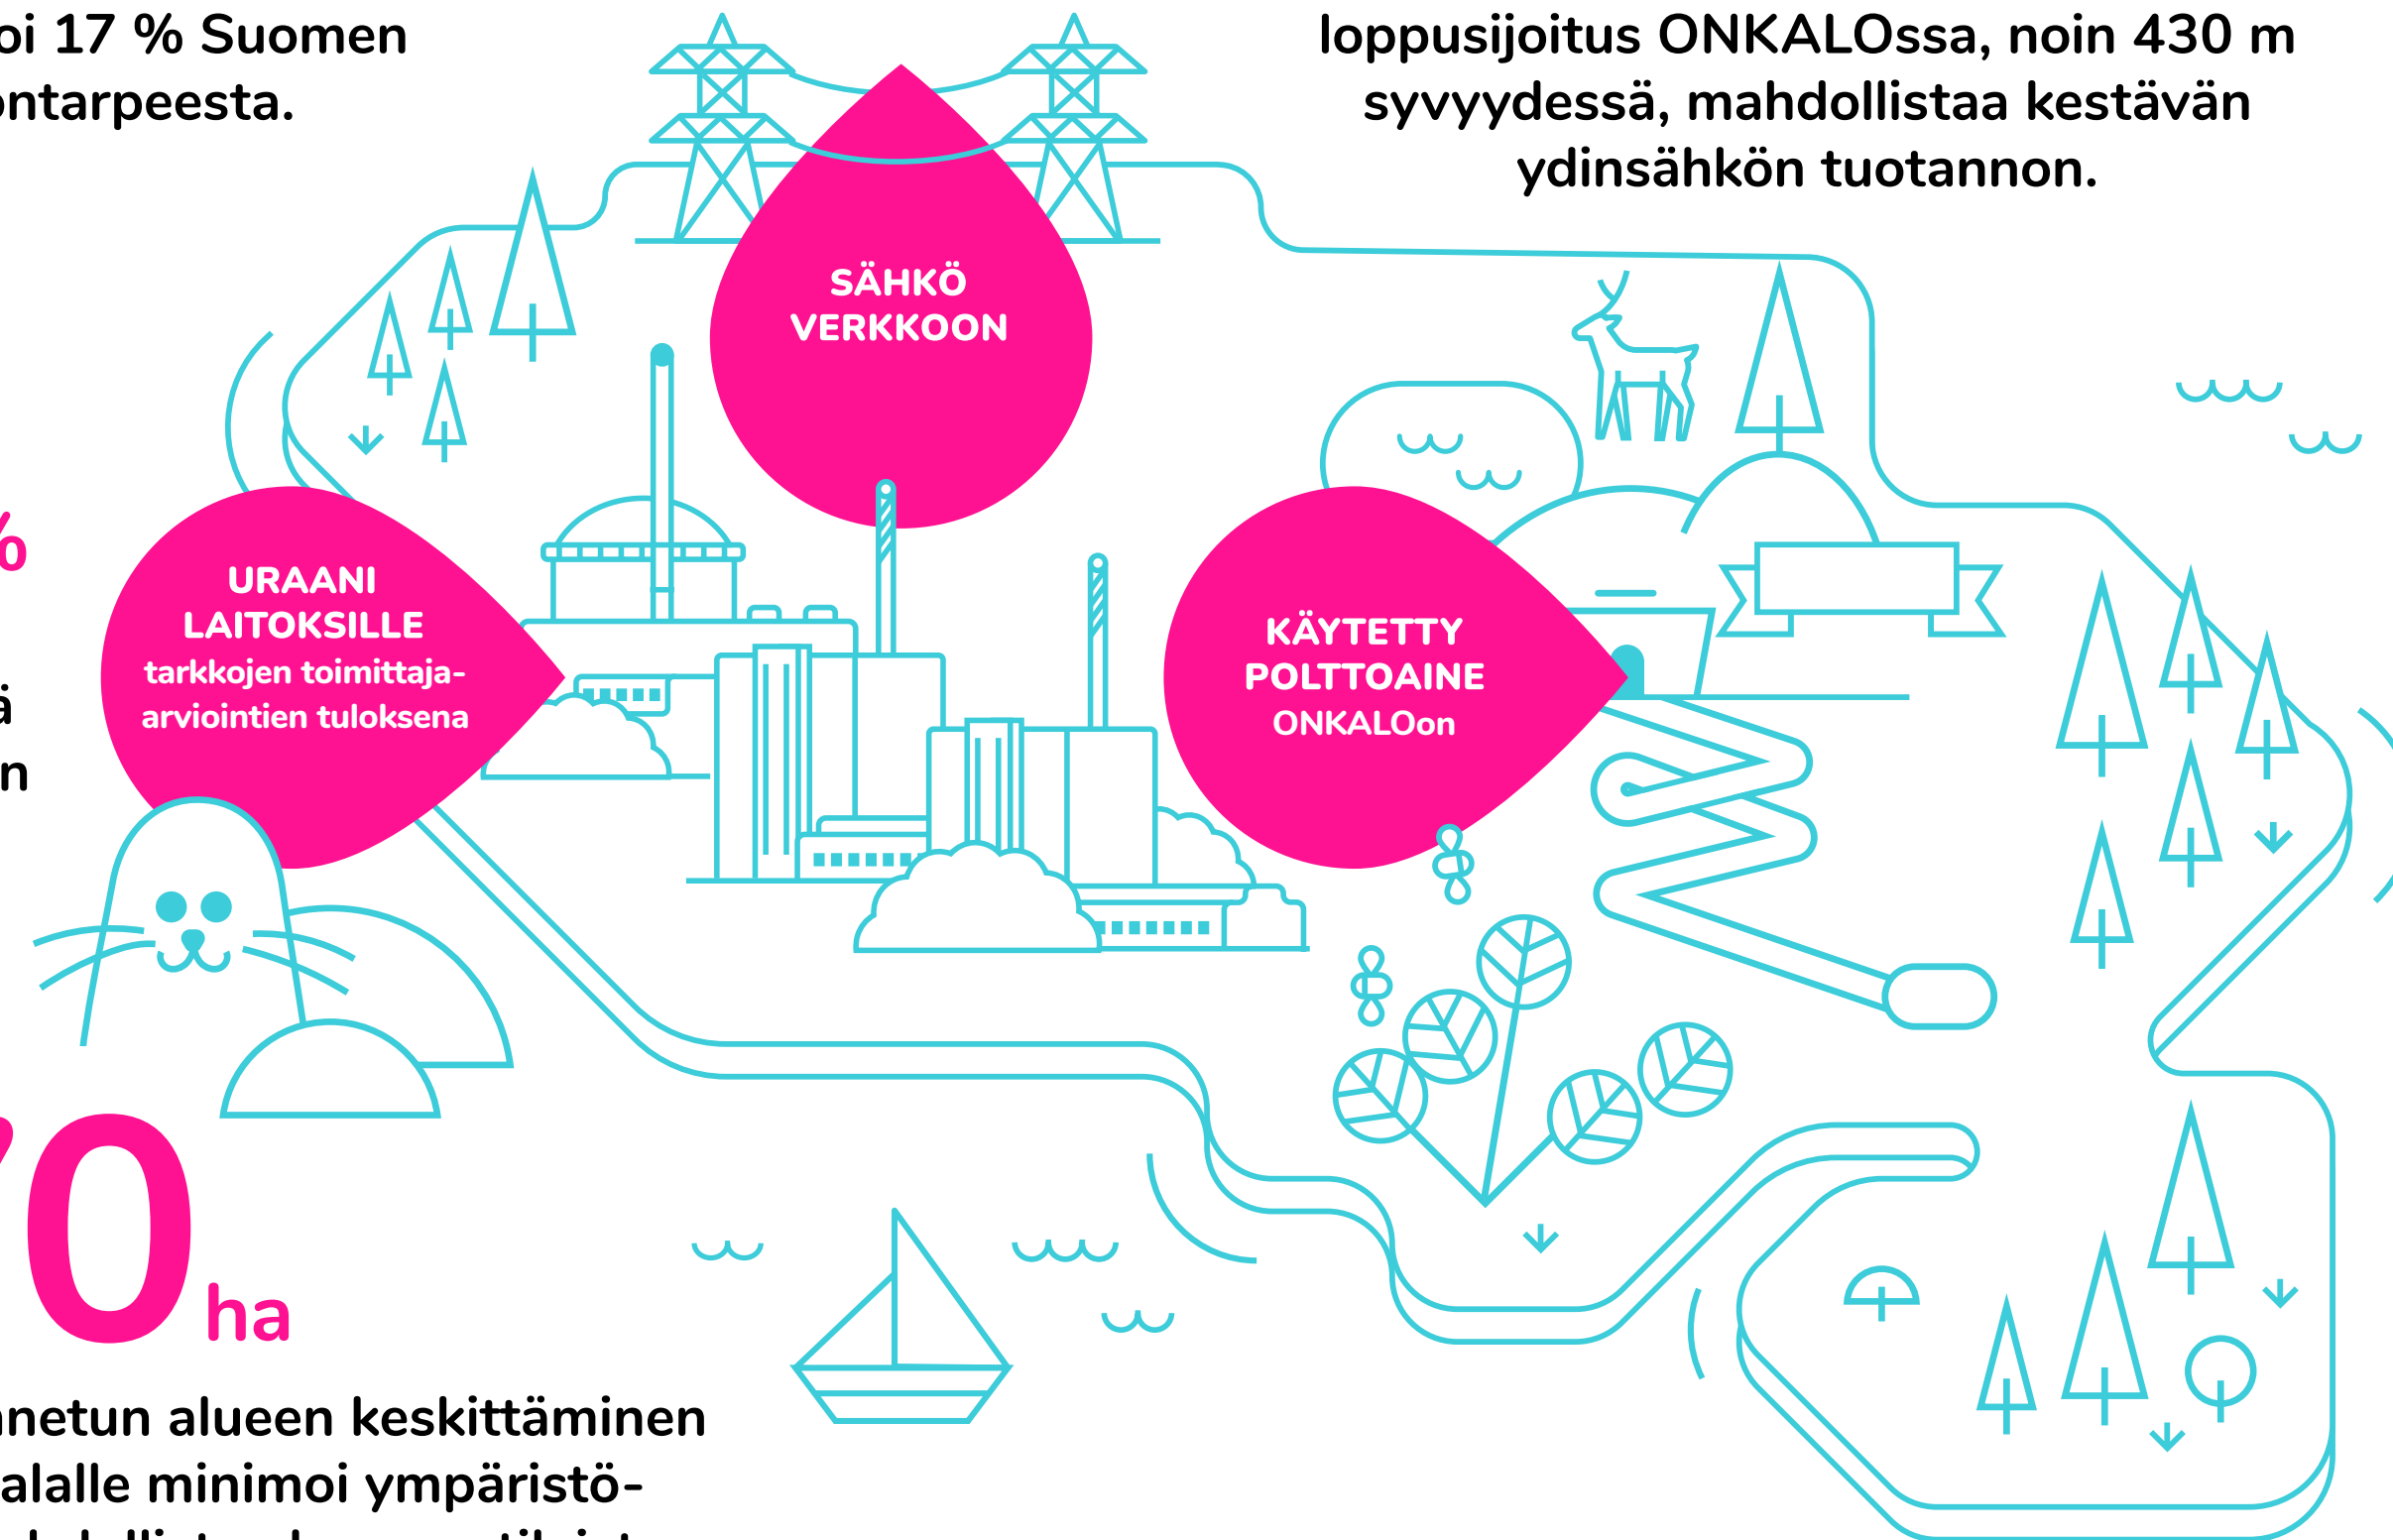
oi 17 % Suomen
ontarpeesta.

loppusijoitus ONKALOssa, noin 430 m syvyydessä, mahdollistaa kestävän ydinsähkön tuotannon.

SÄHKÖ VERKKOON

URAANI LAITOKSILLE
tarkkojen toimittaja-arviointien tuloksena

KÄYTETTY POLTTOAINE ONKALOon

%

ä

n

0 ha

netun alueen keskittäminen alalle minimoi ympäristö-

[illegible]